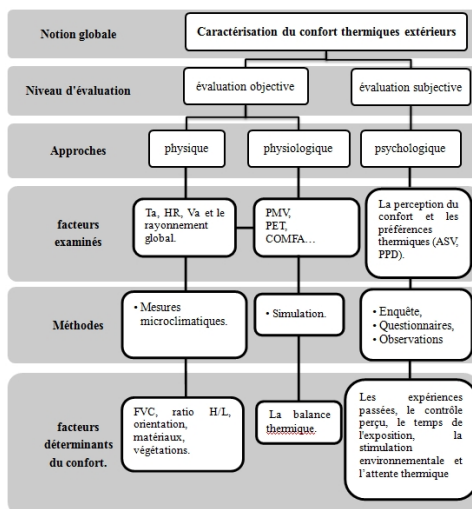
Notion globale

Caractérisation du confort thermiques extérieurs

Niveau d'évaluation

évaluation objective

évaluation subjective

Approches

physique

physiologique

psychologique

facteurs examinés

Ta, HR, Va et le rayonnement global.

PMV, PET, COMFA…

La perception du confort et les préférences thermiques (ASV, PPD).

Méthodes

• Mesures microclimatiques.

• Simulation.

• Enquête,
• Questionnaires,
• Observations

facteurs déterminants du confort.

FVC, ratio H/L, orientation, matériaux, végétations.

La balance thermique.

Les expériences passées, le contrôle perçu, le temps de l'exposition, la stimulation environnementale et l'attente thermique